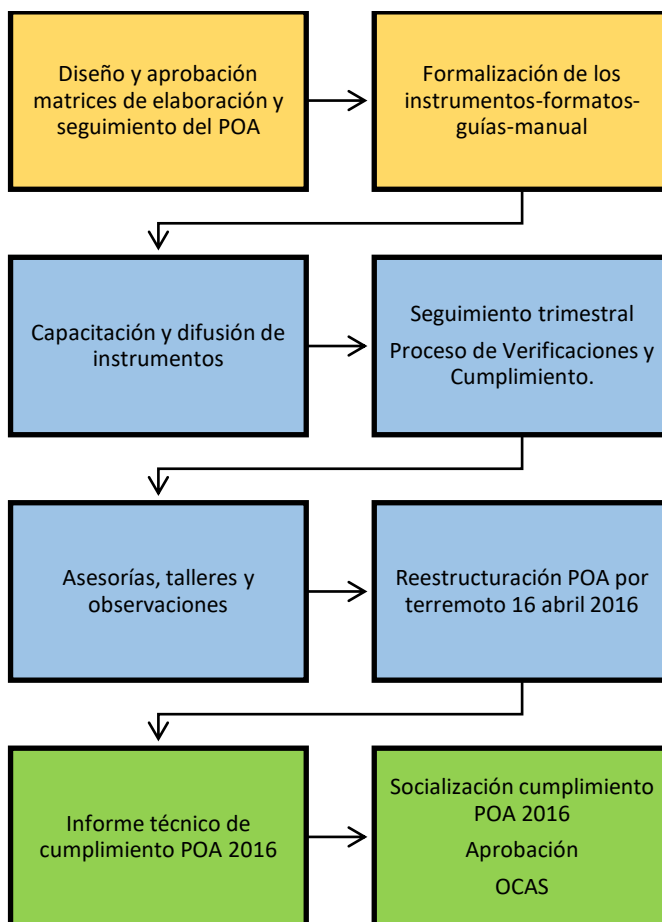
Diseño y aprobación matrices de elaboración y seguimiento del POA

Formalización de los instrumentos-formatos-guías-manual

Capacitación y difusión de instrumentos

Seguimiento trimestral

Proceso de Verificaciones y Cumplimiento.

Asesorías, talleres y observaciones

Reestructuración POA por terremoto 16 abril 2016

Informe técnico de cumplimiento POA 2016

Socialización cumplimiento POA 2016

Aprobación

OCAS